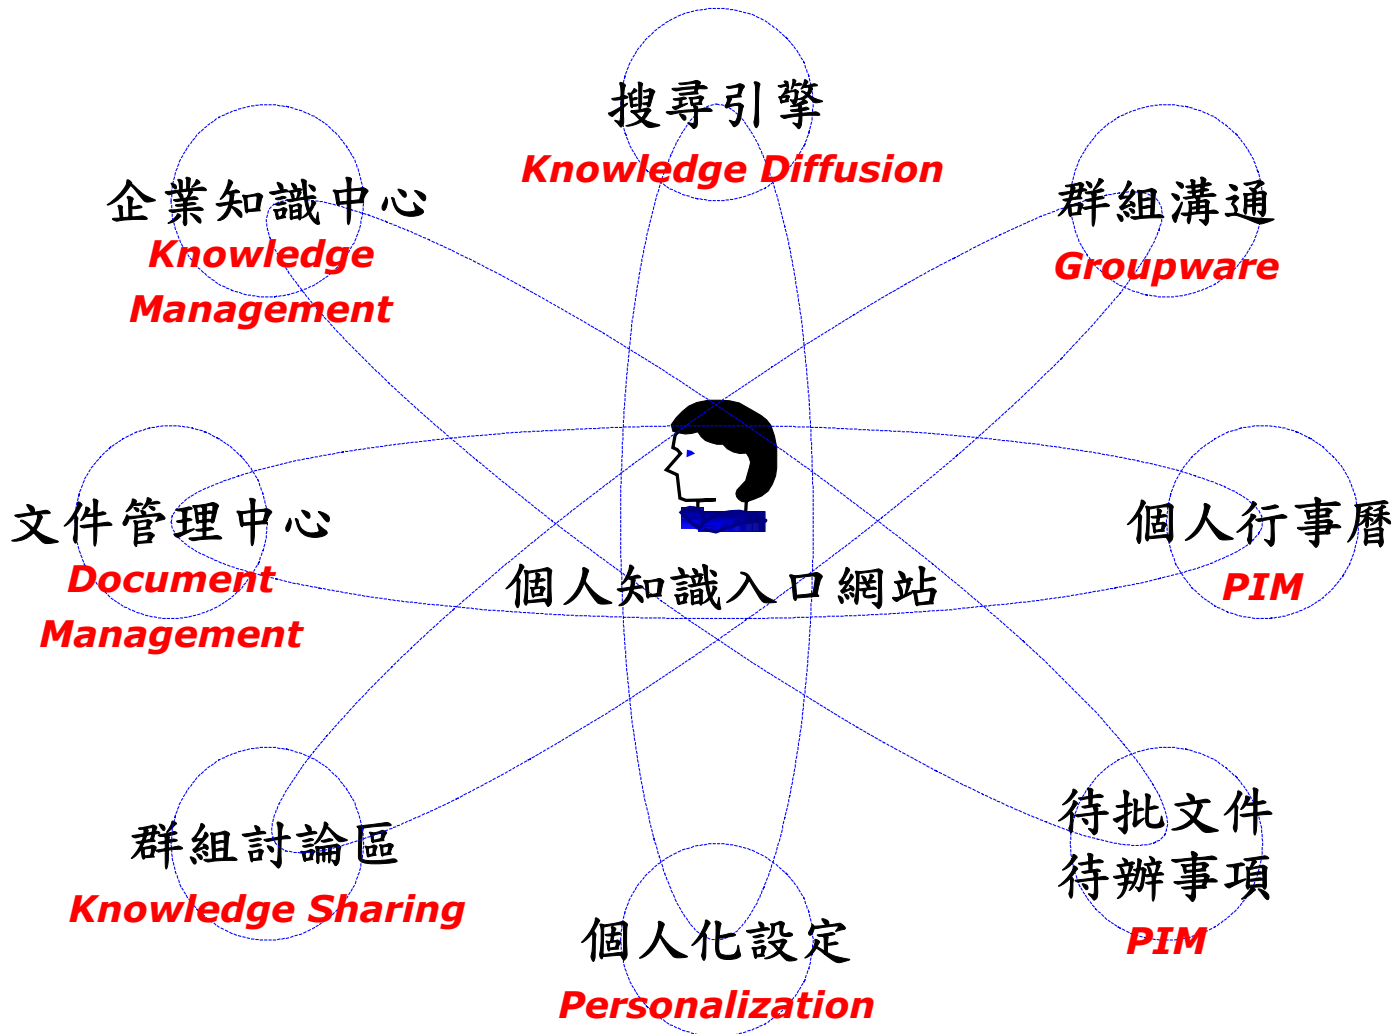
搜尋引擎
Knowledge Diffusion

企業知識中心
Knowledge Management

群組溝通
Groupware

文件管理中心
Document Management

個人知識入口網站

個人行事曆
PIM

群組討論區
Knowledge Sharing

待批文件
待辦事項
PIM

個人化設定
Personalization